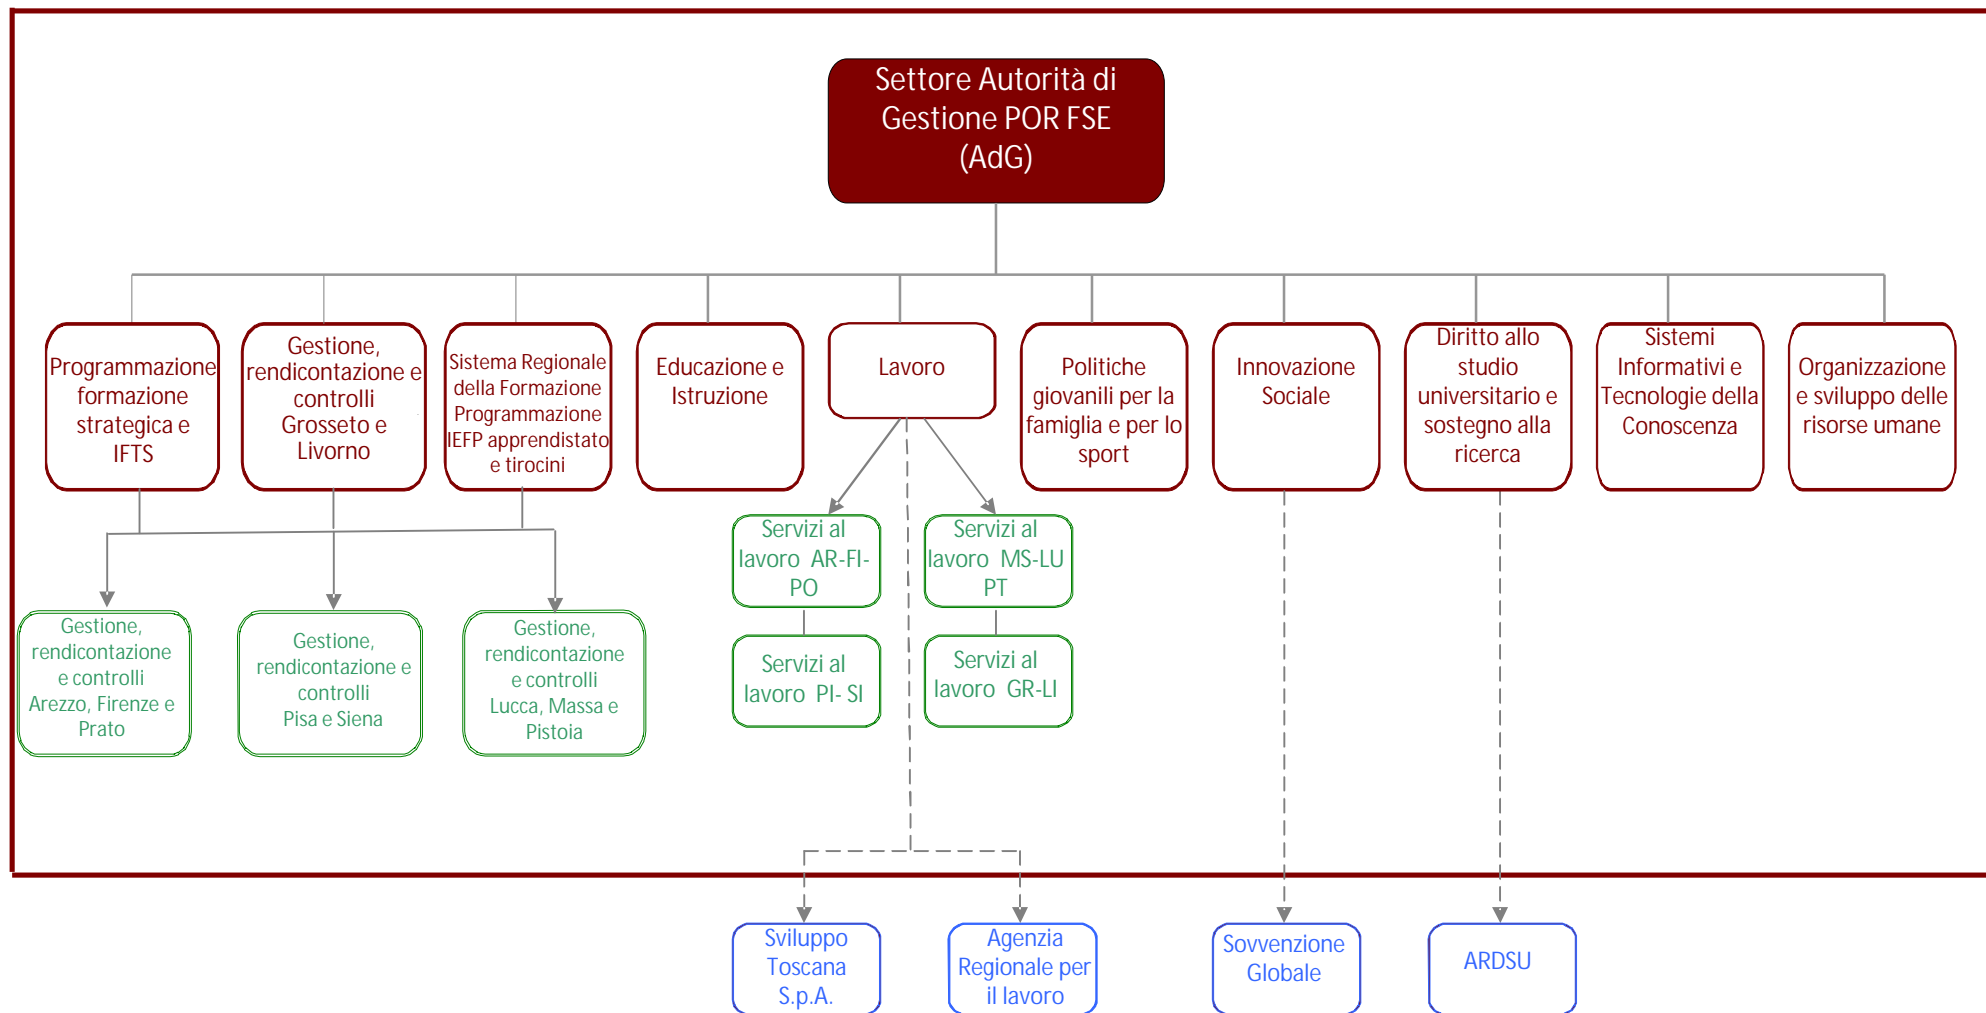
Settore Autorità di Gestione POR FSE (AdG)

Programmazione formazione strategica e IFTS

Gestione, rendicontazione e controlli Grosseto e Livorno

Sistema Regionale della Formazione Programmazione IEFP apprendistato e tirocini

Educazione e Istruzione

Lavoro

Politiche giovanili per la famiglia e per lo sport

Innovazione Sociale

Diritto allo studio universitario e sostegno alla ricerca

Sistemi Informativi e Tecnologie della Conoscenza

Organizzazione e sviluppo delle risorse umane

Gestione, rendicontazione e controlli Arezzo, Firenze e Prato

Gestione, rendicontazione e controlli Pisa e Siena

Gestione, rendicontazione e controlli Lucca, Massa e Pistoia

Servizi al lavoro AR-FI-PO

Servizi al lavoro MS-LU PT

Servizi al lavoro PI- SI

Servizi al lavoro GR-LI

Sviluppo Toscana S.p.A.

Agenzia Regionale per il lavoro

Sovvenzione Globale

ARDSU